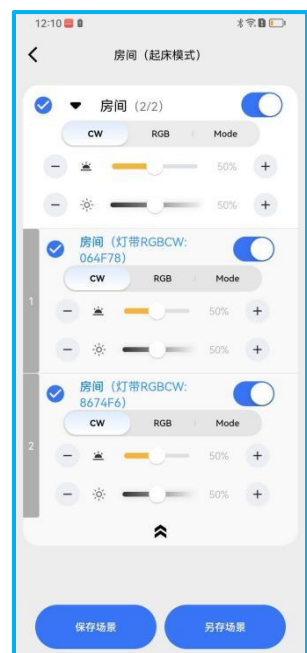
12:10

房间（起床模式）

房间 (2/2)

CW RGB Mode

− 50% +

− 50% +

房间（灯带RGBCW: 064F78)

CW RGB Mode

1

− 50% +

− 50% +

房间（灯带RGBCW: 8674F6)

CW RGB Mode

2

− 50% +

− 50% +

保存场景 另存场景